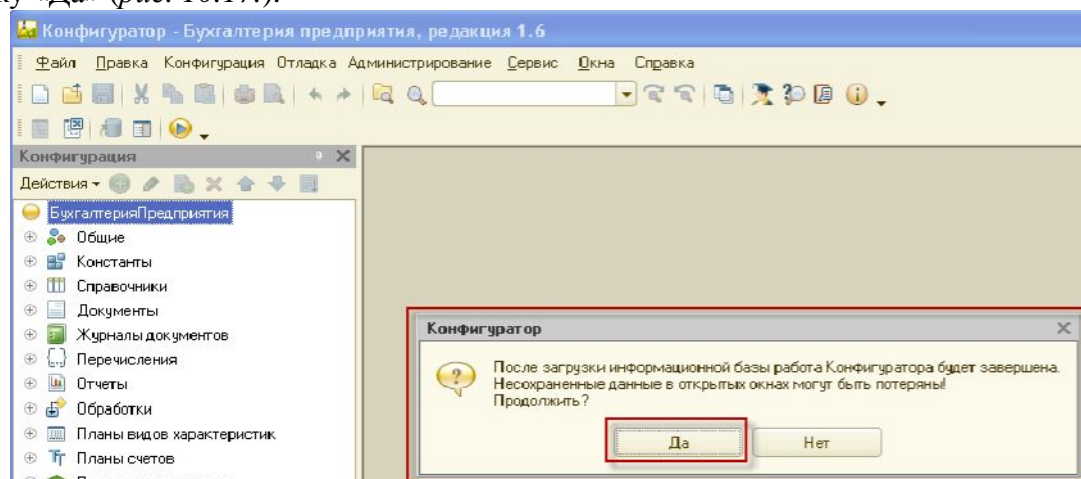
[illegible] «Да» (рис. 10.17).

Конфигуратор - Бухгалтерия предприятия, редакция 1.6

Файл Правка Конфигурация Отладка Администрирование Сервис Окна Справка

Конфигурация

Действия

БухгалтерияПредприятия
Общие
Константы
Справочники
Документы
Журналы документов
Перечисления
Отчеты
Обработки
Планы видов характеристик
Планы счетов

Конфигуратор

После загрузки информационной базы работа Конфигуратора будет завершена. Несохраненные данные в открытых окнах могут быть потеряны! Продолжить?

Да

Нет